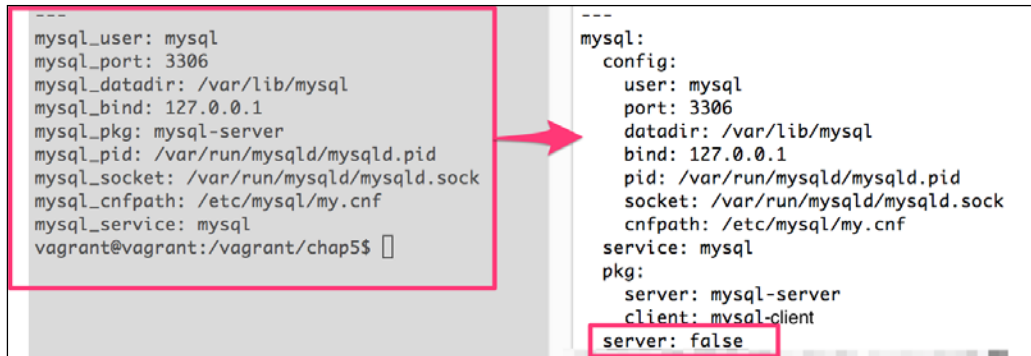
---
mysql_user: mysql
mysql_port: 3306
mysql_datadir: /var/lib/mysql
mysql_bind: 127.0.0.1
mysql_pkg: mysql-server
mysql_pid: /var/run/mysqld/mysqld.pid
mysql_socket: /var/run/mysqld/mysqld.sock
mysql_cnfpath: /etc/mysql/my.cnf
mysql_service: mysql
vagrant@vagrant:/vagrant/chap5$

---
mysql:
  config:
    user: mysql
    port: 3306
    datadir: /var/lib/mysql
    bind: 127.0.0.1
    pid: /var/run/mysqld/mysqld.pid
    socket: /var/run/mysqld/mysqld.sock
    cnfpath: /etc/mysql/my.cnf
  service: mysql
  pkg:
    server: mysql-server
    client: mysql-client
  server: false